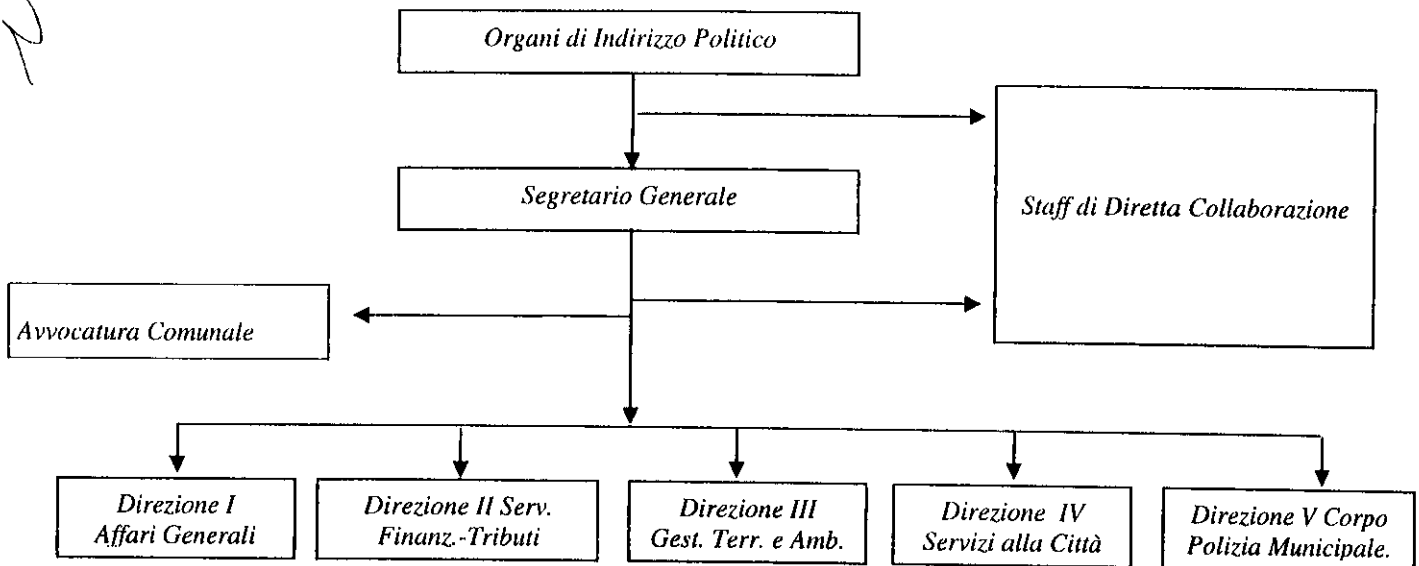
Organi di Indirizzo Politico

Segretario Generale

Staff di Diretta Collaborazione

Avvocatura Comunale

Direzione I Affari Generali

Direzione II Serv. Finanz.-Tributi

Direzione III Gest. Terr. e Amb.

Direzione IV Servizi alla Città

Direzione V Corpo Polizia Municipale.